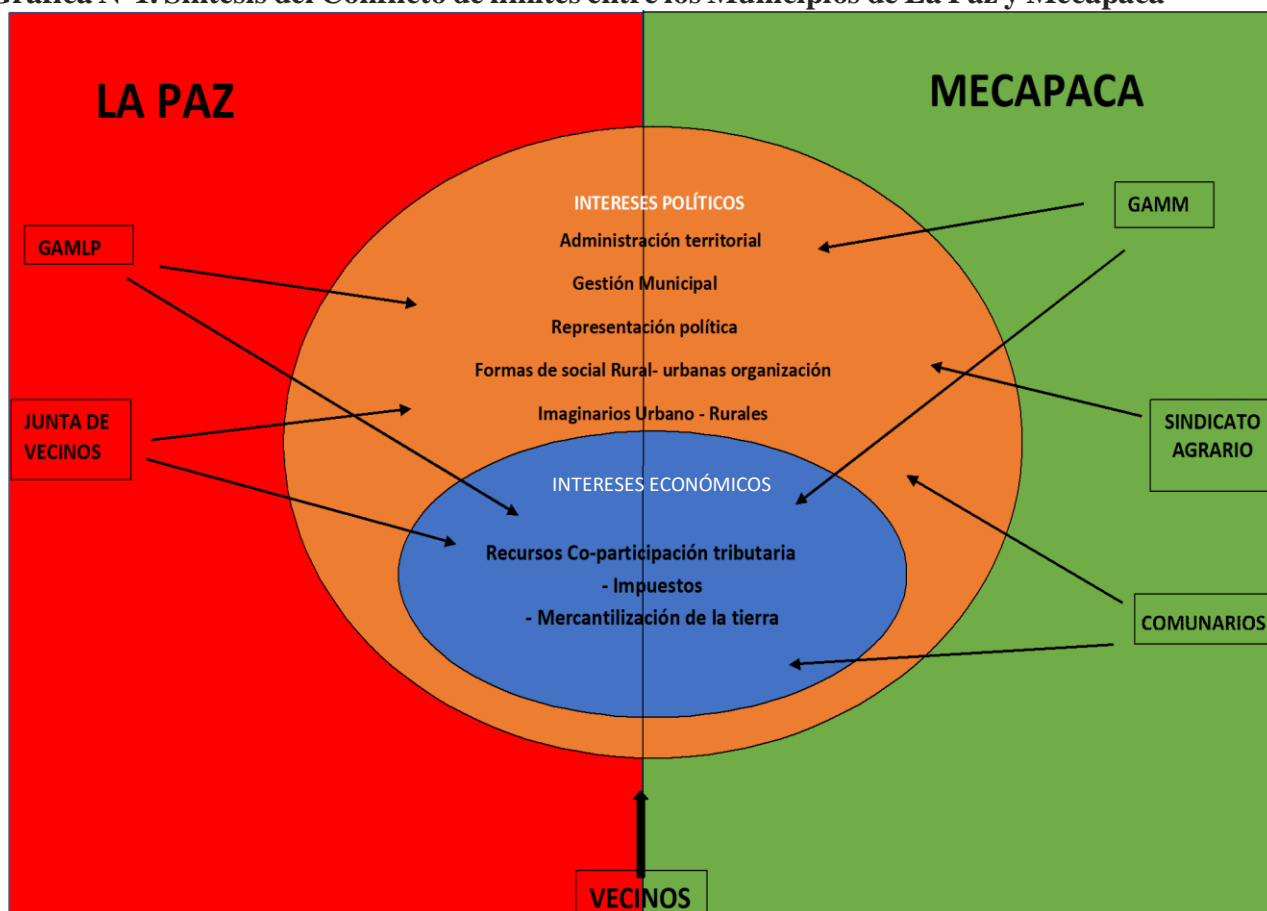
Gráfica N°1: Síntesis del Conflicto de límites entre los Municipios de La Paz y Mecapaca

LA PAZ

MECAPACA

GAMLP

JUNTA DE VECINOS

GAMM

SINDICATO AGRARIO

COMUNARIOS

INTERESES POLÍTICOS

Administración territorial

Gestión Municipal

Representación política

Formas de social Rural- urbanas organización

Imaginarios Urbano - Rurales

INTERESES ECONÓMICOS

Recursos Co-participación tributaria

- Impuestos

- Mercantilización de la tierra

VECINOS